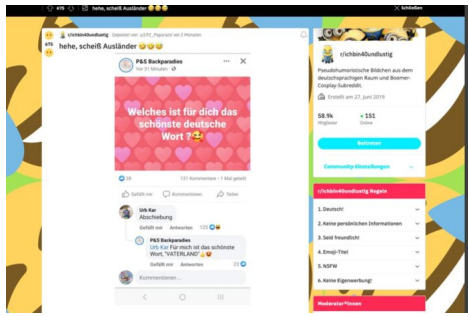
475 hehe, scheiß Ausländer 😂😂😂

✕ Schließen

r/ichbin40undlustig Gepostet von u/GTC_Papprack vor 2 Monaten

hehe, scheiß Ausländer 😂😂😂

P&S Backparadies
Vor 51 Minuten

Welches ist für dich das schönste deutsche Wort ?🤔

59

131 Kommentare • 1 Mal geteilt

Gefällt mir Kommentieren Teilen

Urb Kar
Abschiebung

Gefällt mir Antworten 125

P&S Backparadies
Urb Kar Für mich ist das schönste Wort, "VATERLAND"

Gefällt mir Antworten 23

Kommentieren...

r/ichbin40undlustig

Pseudohumoristische Bildchen aus dem deutschsprachigen Raum und Boomer-Cosplay-Subreddit.

Erstellt am 27. Juni 2019

59.9k Mitglieder

151 Online

Beitreten

Community-Einstellungen

r/ichbin40undlustig Regeln

1. Deutsch!

2. Keine persönlichen Informationen

3. Seid freundlich!

4. Emoji-Titel

5. NSFW

6. Keine Eigenwerbung!

Moderator*innen